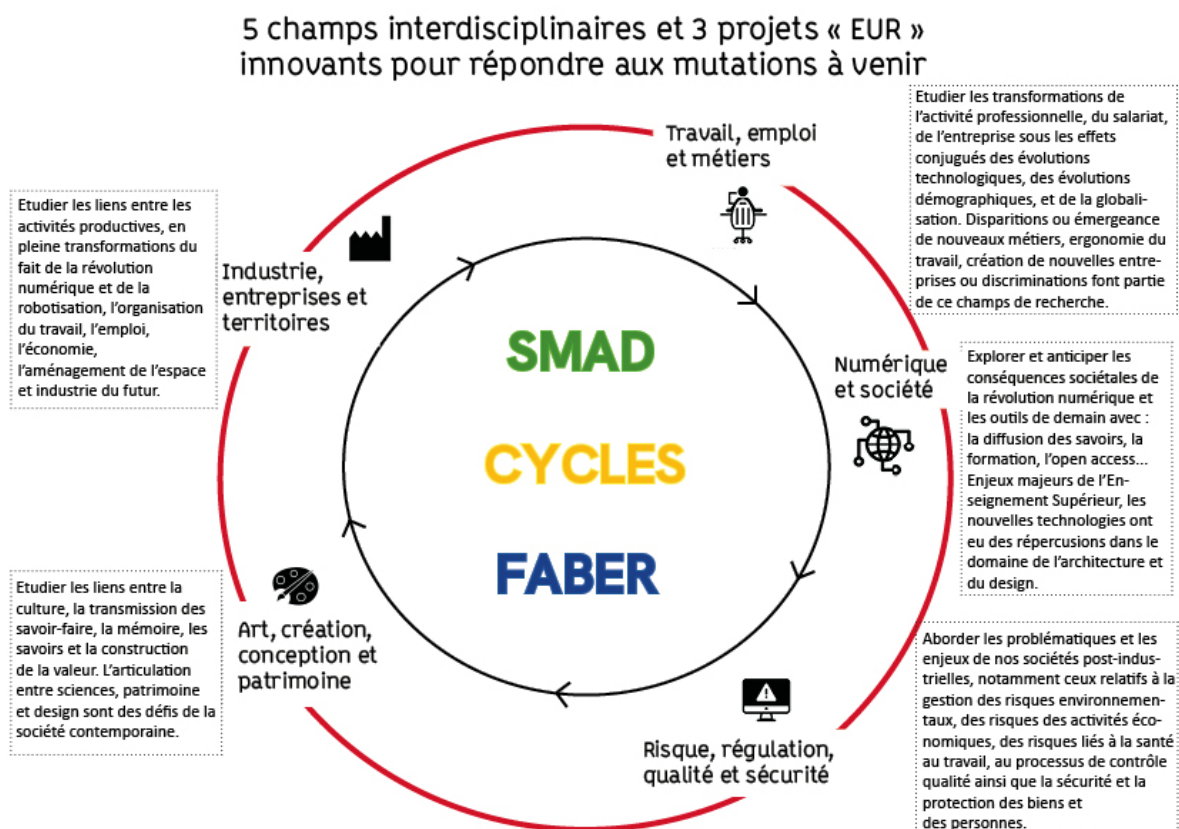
5 champs interdisciplinaires et 3 projets « EUR » innovants pour répondre aux mutations à venir

Travail, emploi et métiers

Etudier les transformations de l'activité professionnelle, du salariat, de l'entreprise sous les effets conjugués des évolutions technologiques, des évolutions démographiques, et de la globalisation. Disparitions ou émergeance de nouveaux métiers, ergonomie du travail, création de nouvelles entreprises ou discriminations font partie de ce champs de recherche.

Etudier les liens entre les activités productives, en pleine transformations du fait de la révolution numérique et de la robotisation, l'organisation du travail, l'emploi, l'économie, l'aménagement de l'espace et industrie du futur.

Industrie, entreprises et territoires

SMAD

CYCLES

FABER

Numérique et société

Explorer et anticiper les conséquences sociétales de la révolution numérique et les outils de demain avec : la diffusion des savoirs, la formation, l'open access... Enjeux majeurs de l'Enseignement Supérieur, les nouvelles technologies ont eu des répercusions dans le domaine de l'architecture et du design.

Etudier les liens entre la culture, la transmission des savoir-faire, la mémoire, les savoirs et la construction de la valeur. L'articulation entre sciences, patrimoine et design sont des défis de la société contemporaine.

Art, création, conception et patrimoine

Aborder les problématiques et les enjeux de nos sociétés post-industrielles, notamment ceux relatifs à la gestion des risques environnementaux, des risques des activités économiques, des risques liés à la santé au travail, au processus de contrôle qualité ainsi que la sécurité et la protection des biens et des personnes.

Risque, régulation, qualité et sécurité